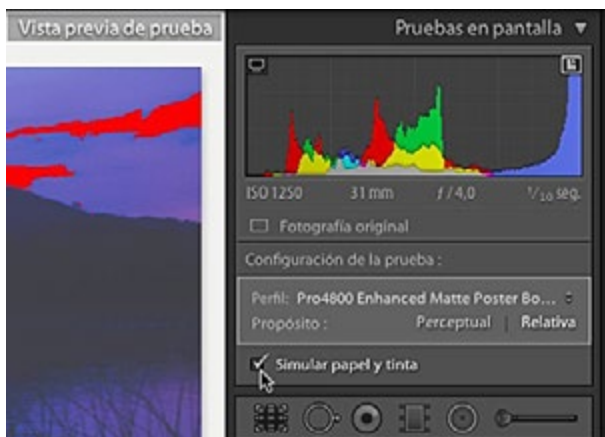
Vista previa de prueba

Pruebas en pantalla ▼

ISO 1250    31 mm    $f$ / 4,0    $\frac{1}{10}$ seg.

Fotografía original

Configuración de la prueba :

Perfil: Pro4800 Enhanced Matte Poster Bo...

Propósito : Perceptual | Relativa

Simular papel y tinta